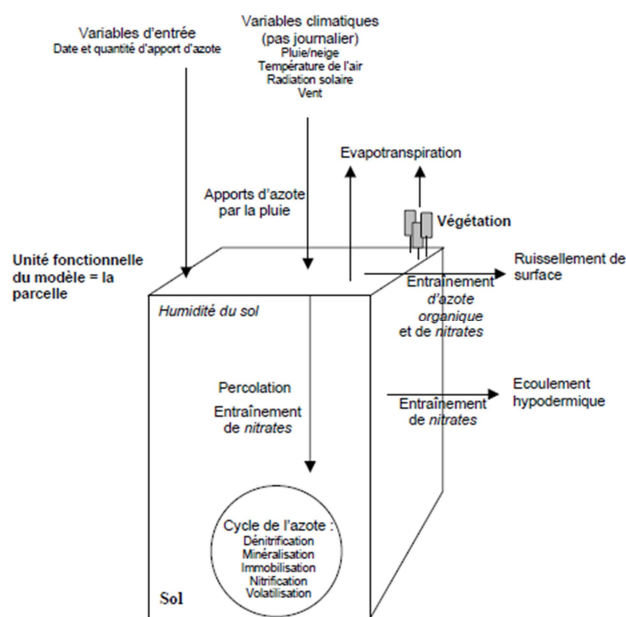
Variables d'entrée
Date et quantité d'apport d'azote

Variables climatiques
(pas journalier)
Pluie/neige
Température de l'air
Radiation solaire
Vent

Evapotranspiration

Apports d'azote
par la pluie

Végétation

Unité fonctionnelle du modèle = la parcelle

Ruissellement de surface

Entraînement d'azote organique et de nitrates

Humidité du sol

Percolation

Entraînement de nitrates

Ecoulement hypodermique

Entraînement de nitrates

Cycle de l'azote :
Dénitrification
Minéralisation
Immobilisation
Nitrification
Volatilisation

Sol